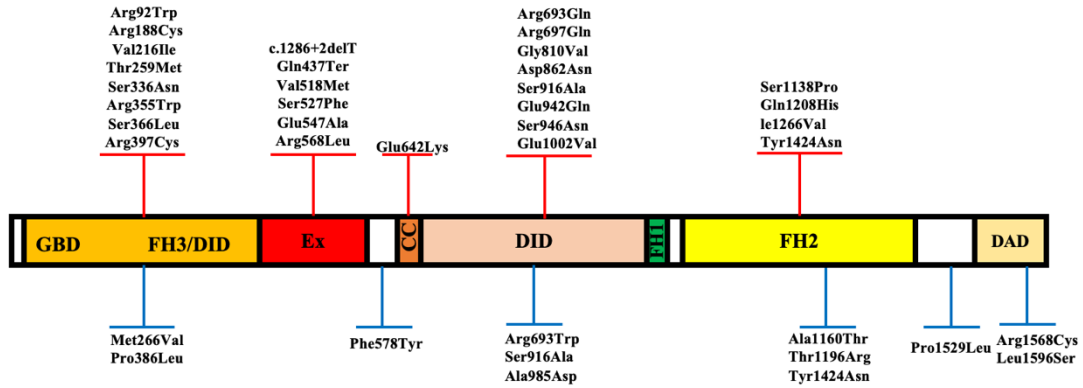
Arg92Trp
Arg188Cys
Val216Ile
Thr259Met
Ser336Asn
Arg355Trp
Ser366Leu
Arg397Cys

c.1286+2delT
Gln437Ter
Val518Met
Ser527Phe
Glu547Ala
Arg568Leu

Glu642Lys

Arg693Gln
Arg697Gln
Gly810Val
Asp862Asn
Ser916Ala
Glu942Gln
Ser946Asn
Glu1002Val

Ser1138Pro
Gln1208His
le1266Val
Tyr1424Asn

GBD FH3/DID Ex CC DID FH1 FH2 DAD

Met266Val
Pro386Leu

Phe578Tyr

Arg693Trp
Ser916Ala
Ala985Asp

Ala1160Thr
Thr1196Arg
Tyr1424Asn

Pro1529Leu

Arg1568Cys
Leu1596Ser